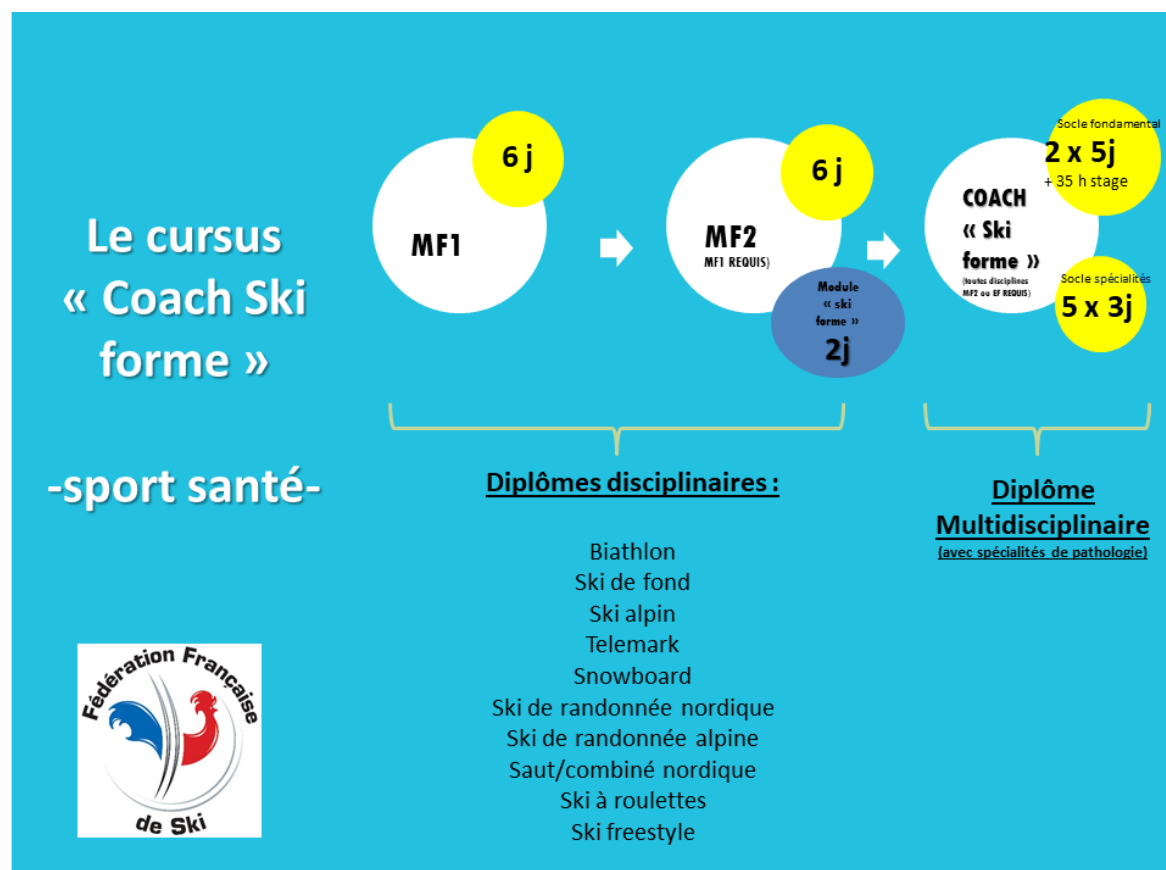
Le cursus « Coach Ski forme »

-sport santé-

6 j

MF1

6 j

MF2

MF1 REQUIS)

Module « ski forme »

2j

Socle fondamental

2 x 5j

+ 35 h stage

COACH « Ski forme »

(toutes disciplines MF2 ou EF REQUIS)

Socle spécialités

5 x 3j

Diplômes disciplinaires :

Biathlon
Ski de fond
Ski alpin
Telemark
Snowboard
Ski de randonnée nordique
Ski de randonnée alpine
Saut/combiné nordique
Ski à roulettes
Ski freestyle

Diplôme Multidisciplinaire

(avec spécialités de pathologie)

Fédération Française de Ski